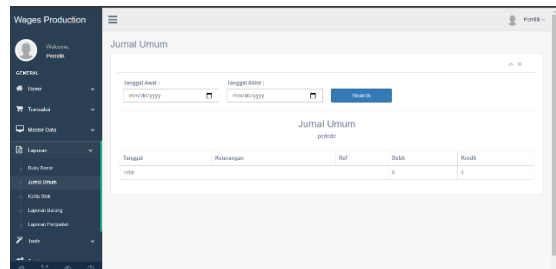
Wages Production
Welcome, Pemilik
GENERAL
Home
Transaksi
Master Data
Laporan
Buku Besar
Jurnal Umum
Kartu Stok
Laporan Barang
Laporan Penjualan
Tools

≡
Pemilik

Jurnal Umum

Tanggal Awal :
mm/dd/yyyy
Tanggal Akhir :
mm/dd/yyyy
Search

Jurnal Umum
periode

| Tanggal | Keterangan | Ref | Debit | Kredit |
|---|---|---|---|---|
| total | | | 0 | 0 |